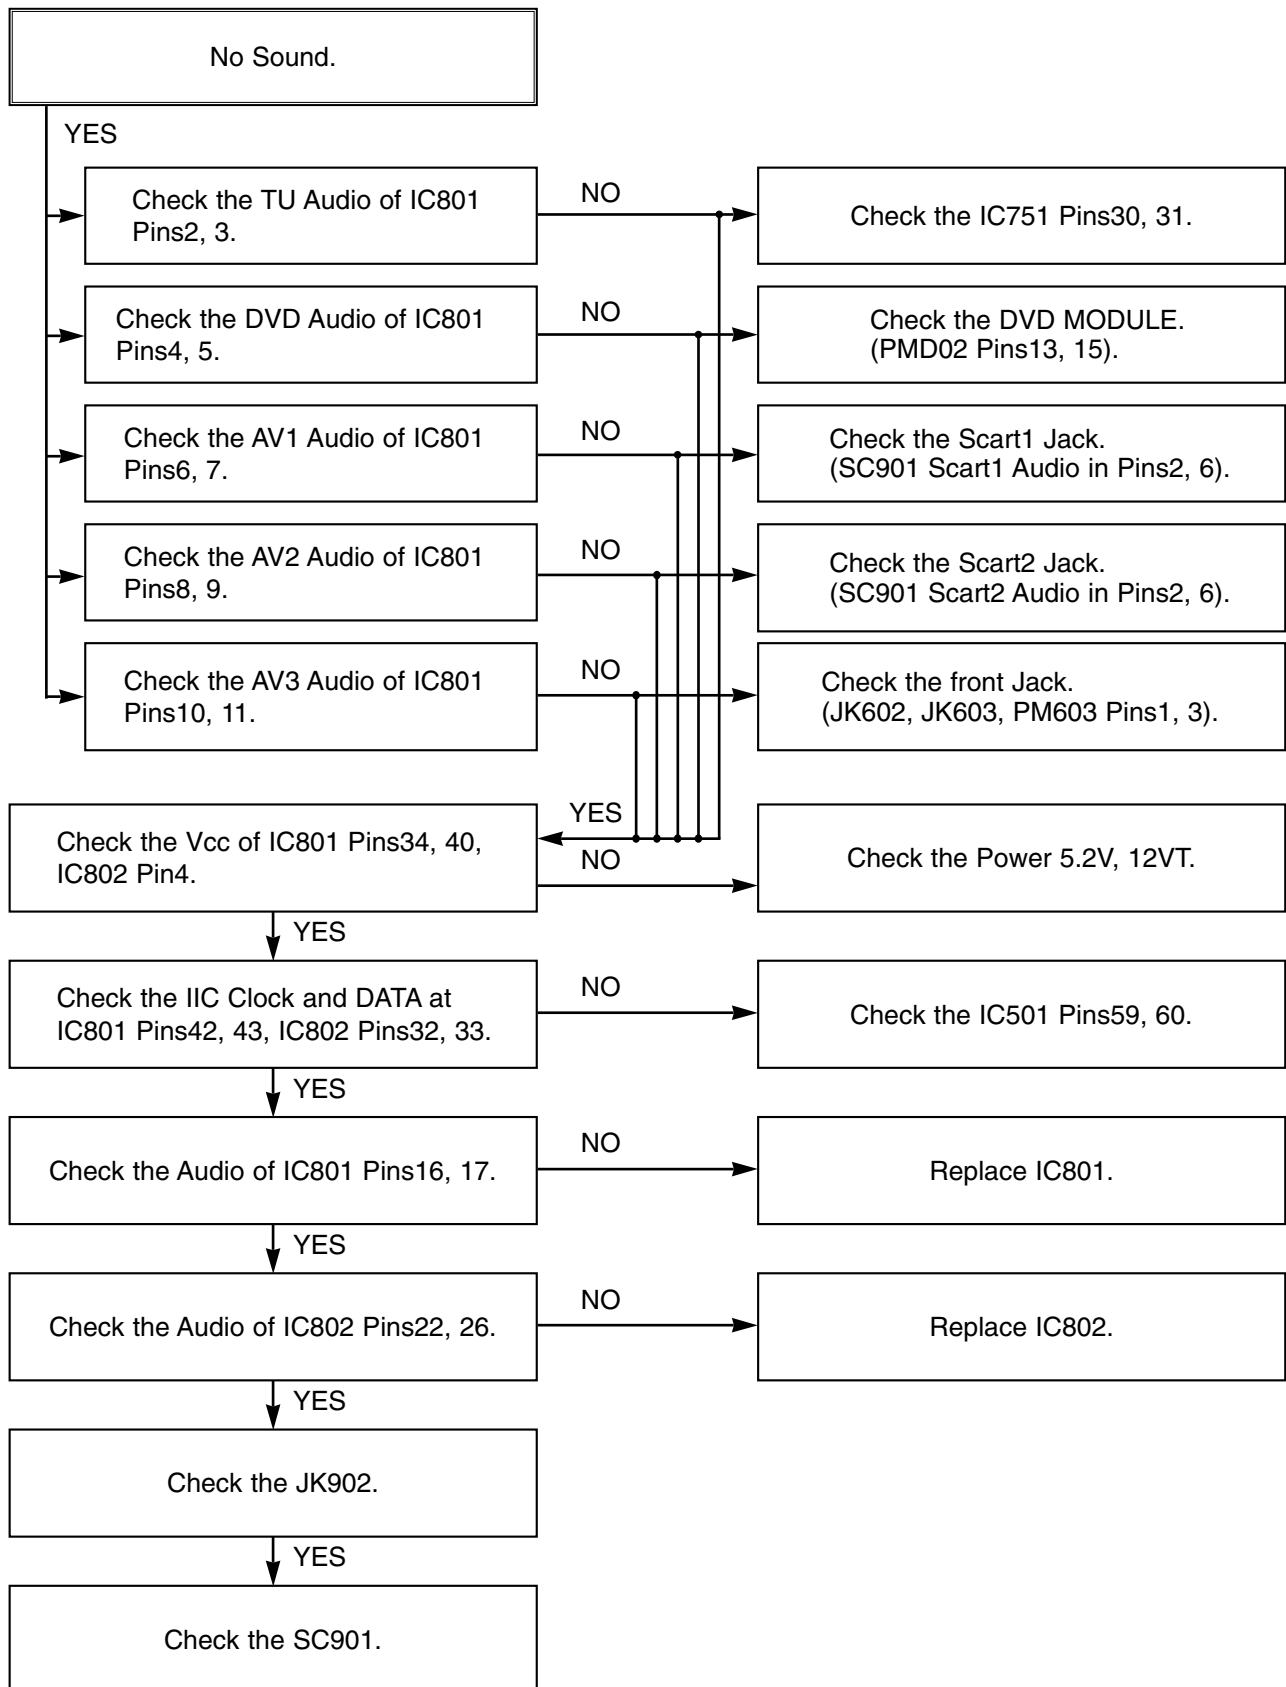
No Sound.

YES

Check the TU Audio of IC801 Pins2, 3.

NO

Check the IC751 Pins30, 31.

Check the DVD Audio of IC801 Pins4, 5.

NO

Check the DVD MODULE. (PMD02 Pins13, 15).

Check the AV1 Audio of IC801 Pins6, 7.

NO

Check the Scart1 Jack. (SC901 Scart1 Audio in Pins2, 6).

Check the AV2 Audio of IC801 Pins8, 9.

NO

Check the Scart2 Jack. (SC901 Scart2 Audio in Pins2, 6).

Check the AV3 Audio of IC801 Pins10, 11.

NO

Check the front Jack. (JK602, JK603, PM603 Pins1, 3).

YES

Check the Vcc of IC801 Pins34, 40, IC802 Pin4.

NO

Check the Power 5.2V, 12VT.

YES

Check the IIC Clock and DATA at IC801 Pins42, 43, IC802 Pins32, 33.

NO

Check the IC501 Pins59, 60.

YES

Check the Audio of IC801 Pins16, 17.

NO

Replace IC801.

YES

Check the Audio of IC802 Pins22, 26.

NO

Replace IC802.

YES

Check the JK902.

YES

Check the SC901.